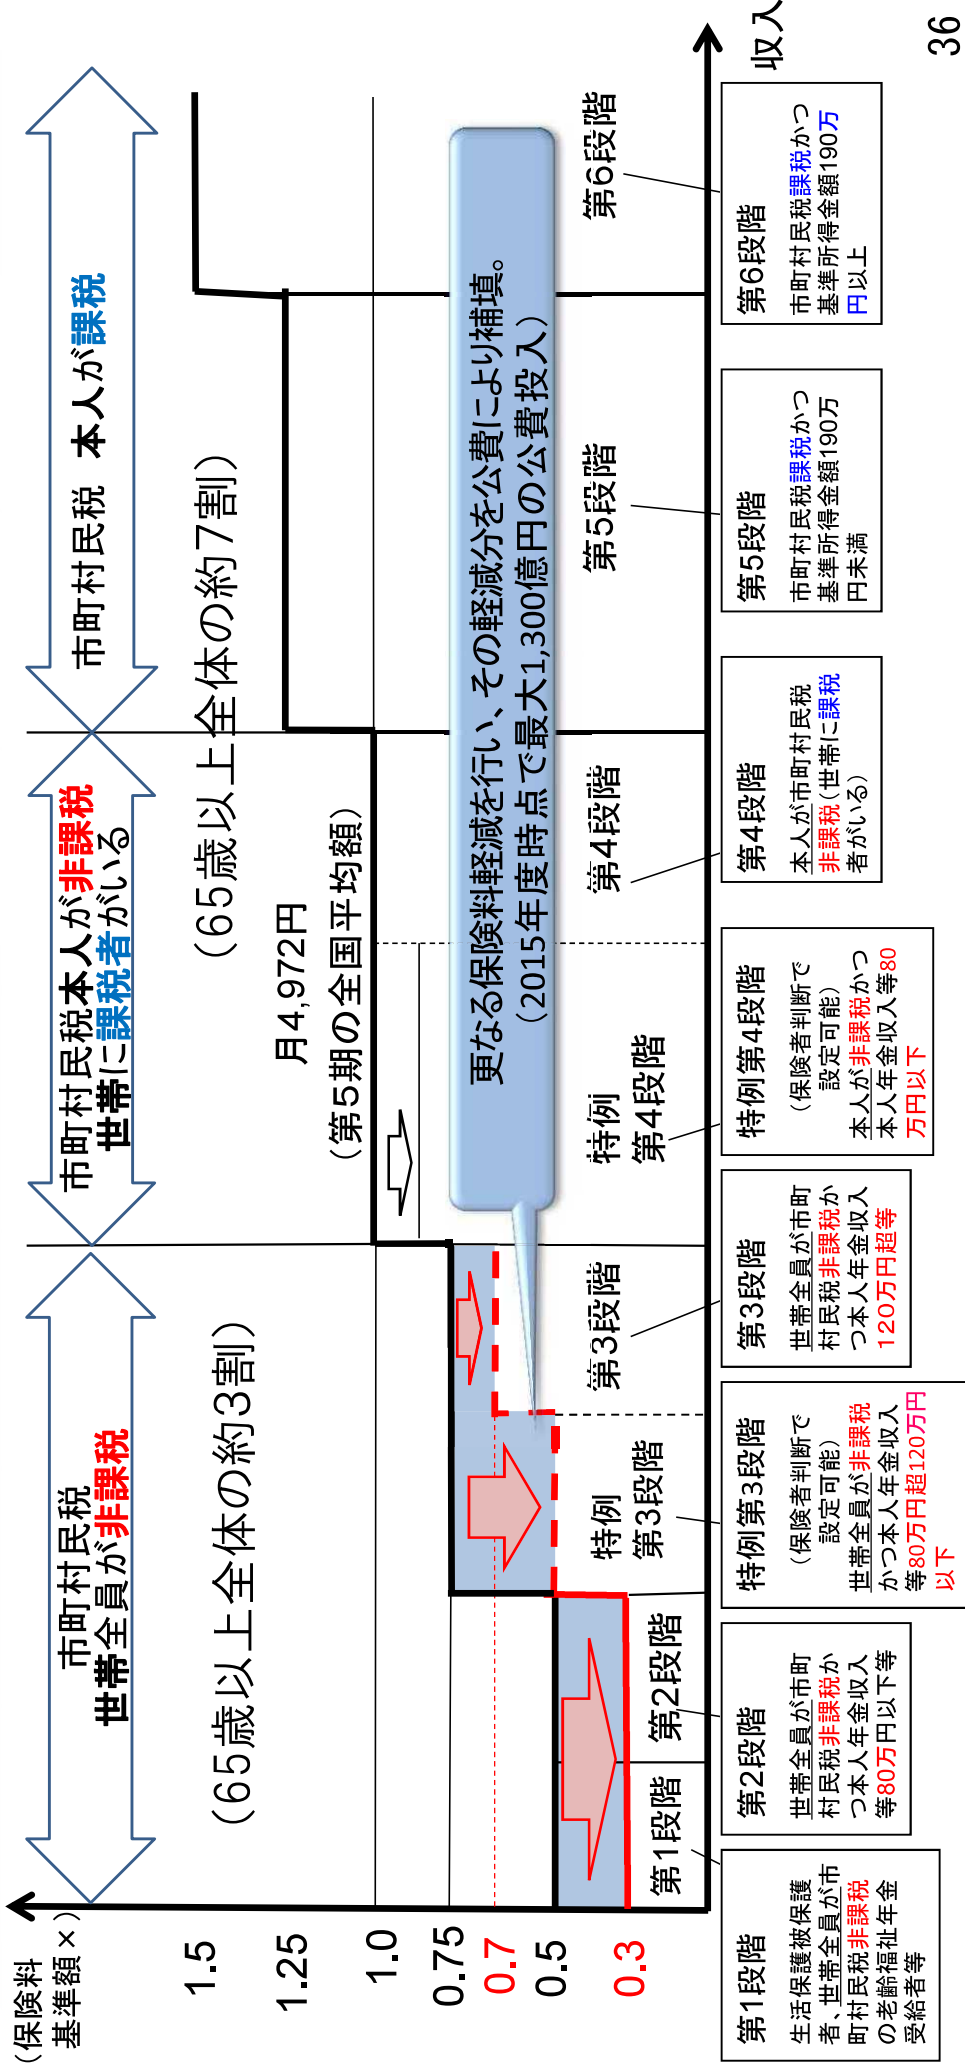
36

市町村民税 本人が課税

市町村民税本人が非課税
世帯に課税者がいる

市町村民税
世帯全員が非課税

（65歳以上全体の約7割）

（65歳以上全体の約3割）

月4,972円
（第5期の全国平均額）

更なる保険料軽減を行い、その軽減分を公費により補填。
（2015年度時点で最大1,300億円の公費投入）

（保険料
基準額×）

1.5
1.25
1.0
0.75
0.7
0.5
0.3

収入

第6段階
第5段階
第4段階
特例
第4段階
第3段階
特例
第3段階
第2段階
第1段階

第6段階
市町村民税課税かつ基準所得金額190万円以上

第5段階
市町村民税課税かつ基準所得金額190万円未満

第4段階
本人が市町村民税非課税（世帯に課税者がいる）

特例第4段階
（保険者判断で設定可能）
本人が非課税かつ本人年金収入等80万円以下

第3段階
世帯全員が市町村民税非課税かつ本人年金収入120万円超等

特例第3段階
（保険者判断で設定可能）
世帯全員が非課税かつ本人年金収入等80万円超120万円以下

第2段階
世帯全員が市町村民税非課税かつ本人年金収入等80万円以下等

第1段階
生活保護被保護者、世帯全員が市町村民税非課税の老齢福祉年金受給者等